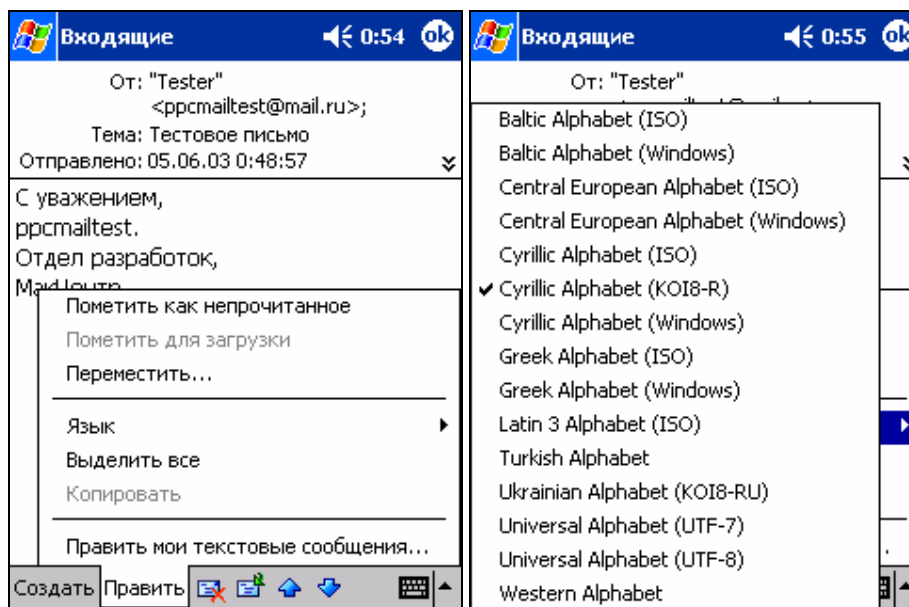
Входящие 0:54 ok

От: "Tester" <ppcmailtest@mail.ru>;
Тема: Тестовое письмо
Отправлено: 05.06.03 0:48:57

С уважением,
ppcmailtest.
Отдел разработок,
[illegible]

Пометить как непрочитанное
Пометить для загрузки
Переместить...
Язык
Выделить все
Копировать
Править мои текстовые сообщения...

Создать Править

Входящие 0:55 ok

От: "Tester"

Baltic Alphabet (ISO)
Baltic Alphabet (Windows)
Central European Alphabet (ISO)
Central European Alphabet (Windows)
Cyrillic Alphabet (ISO)
✔ Cyrillic Alphabet (KOI8-R)
Cyrillic Alphabet (Windows)
Greek Alphabet (ISO)
Greek Alphabet (Windows)
Latin 3 Alphabet (ISO)
Turkish Alphabet
Ukrainian Alphabet (KOI8-RU)
Universal Alphabet (UTF-7)
Universal Alphabet (UTF-8)
Western Alphabet